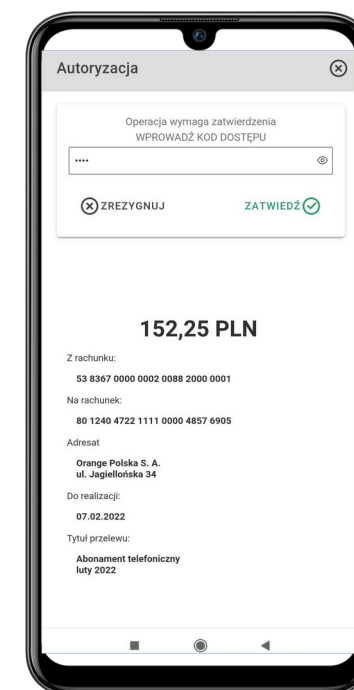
Autoryzacja

Operacja wymaga zatwierdzenia
WPROWADŹ KOD DOSTĘPU

••••

ZREZYGNUJ

ZATWIEDŹ

152,25 PLN

Z rachunku:

53 8367 0000 0002 0088 2000 0001

Na rachunek:

80 1240 4722 1111 0000 4857 6905

Adresat

Orange Polska S. A.
ul. Jagiellońska 34

Do realizacji:

07.02.2022

Tytuł przelewu:

Abonament telefoniczny
luty 2022